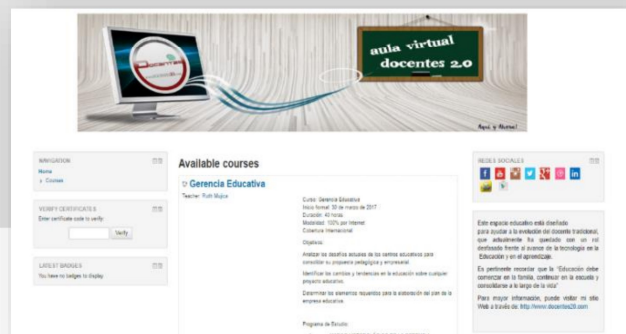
aula virtual
docentes 2.0

Docentes 2.0

NAVIGATION
Home
› Courses

VERIFY CERTIFICATES
Enter certificate code to verify:
Verify

LATEST BADGES
You have no badges to display.

Available courses

Gerencia Educativa
Teacher: Ruth Mujica

Curso: Gerencia Educativa
Inicio formal: 30 de marzo de 2017
Duración: 40 horas
Modalidad: 100% por Internet
Cobertura: Internacional

Objetivos:

Analizar los desafíos actuales de los centros educativos para consolidar su propuesta pedagógica y empresarial.

Identificar los cambios y tendencias en la educación sobre cualquier proyecto educativo.

Determinar los elementos requeridos para la elaboración del plan de la empresa educativa.

Programa de Estudio:

REDES SOCIALES

Este espacio educativo está diseñado para ayudar a la evolución del docente tradicional, que actualmente ha quedado con un rol desfasado frente al avance de la tecnología en la Educación y en el aprendizaje.

Es pertinente recordar que la "Educación debe comenzar en la familia, continuar en la escuela y consolidarse a lo largo de la vida"

Para mayor información, puede visitar mi sitio Web a través de: http://www.docentes20.com